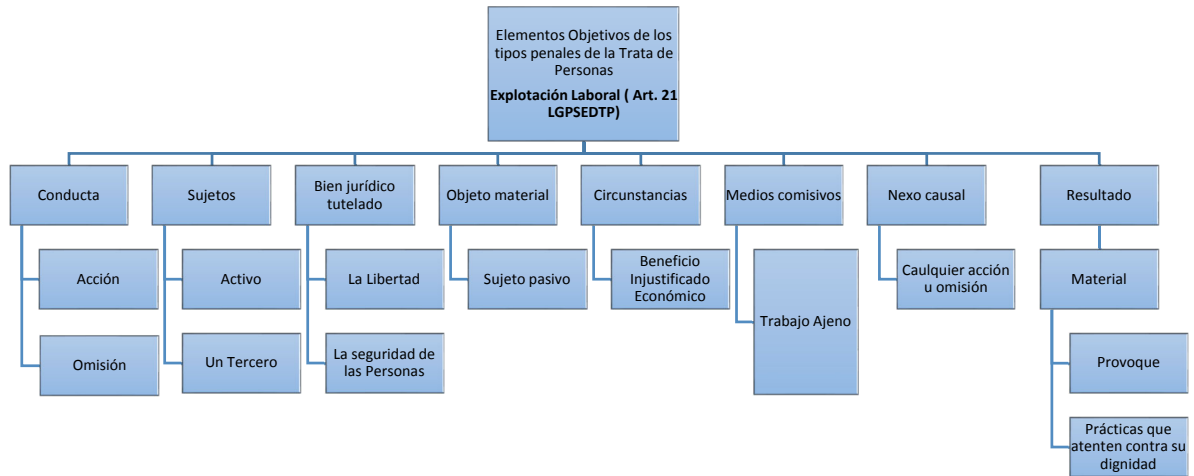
Elementos Objetivos de los tipos penales de la Trata de Personas

**Explotación Laboral ( Art. 21 LGPSEDTP)**

Conducta

Acción

Omisión

Sujetos

Activo

Un Tercero

Bien jurídico tutelado

La Libertad

La seguridad de las Personas

Objeto material

Sujeto pasivo

Circunstancias

Beneficio Injustificado Económico

Medios comisivos

Trabajo Ajeno

Nexo causal

Caulquier acción u omisión

Resultado

Material

Provoque

Prácticas que atenten contra su dignidad